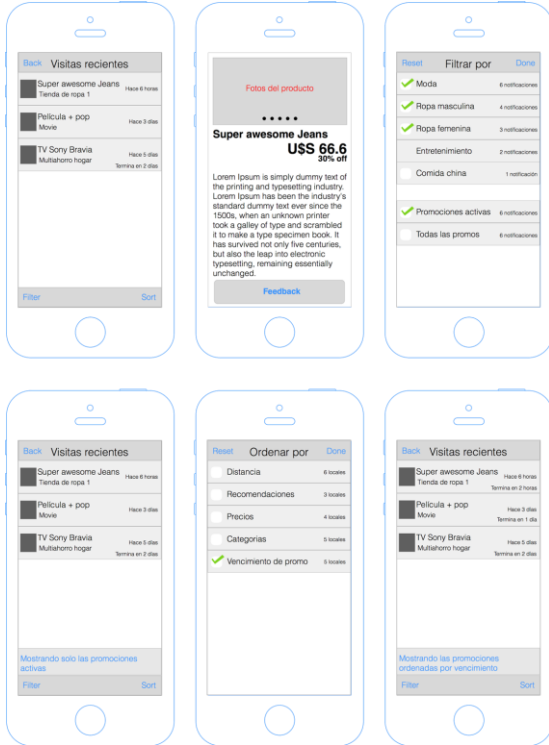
Back Visitas recientes

Super awesome Jeans
Tienda de ropa 1
Hace 6 horas

Película + pop
Movie
Hace 3 días

TV Sony Bravia
Multiahorro hogar
Hace 5 días
Termina en 2 días

Filter Sort

Fotos del producto

Super awesome Jeans
U$S 66.6
30% off

Lorem Ipsum is simply dummy text of the printing and typesetting industry. Lorem Ipsum has been the industry's standard dummy text ever since the 1500s, when an unknown printer took a galley of type and scrambled it to make a type specimen book. It has survived not only five centuries, but also the leap into electronic typesetting, remaining essentially unchanged.

Feedback

Reset Filtrar por Done

Moda 6 notificaciones
Ropa masculina 4 notificaciones
Ropa femenina 3 notificaciones
Entretenimiento 2 notificaciones
Comida china 1 notificación

Promociones activas 6 notificaciones
Todas las promos 6 notificaciones

Back Visitas recientes

Super awesome Jeans
Tienda de ropa 1
Hace 6 horas

Película + pop
Movie
Hace 3 días

TV Sony Bravia
Multiahorro hogar
Hace 5 días
Termina en 2 días

Mostrando solo las promociones activas

Filter Sort

Reset Ordenar por Done

Distancia 6 locales
Recomendaciones 3 locales
Precios 4 locales
Categorias 5 locales
Vencimiento de promo 5 locales

Back Visitas recientes

Super awesome Jeans
Tienda de ropa 1
Hace 6 horas
Termina en 2 horas

Película + pop
Movie
Hace 3 días
Termina en 1 día

TV Sony Bravia
Multiahorro hogar
Hace 5 días
Termina en 2 días

Mostrando las promociones ordenadas por vencimiento

Filter Sort